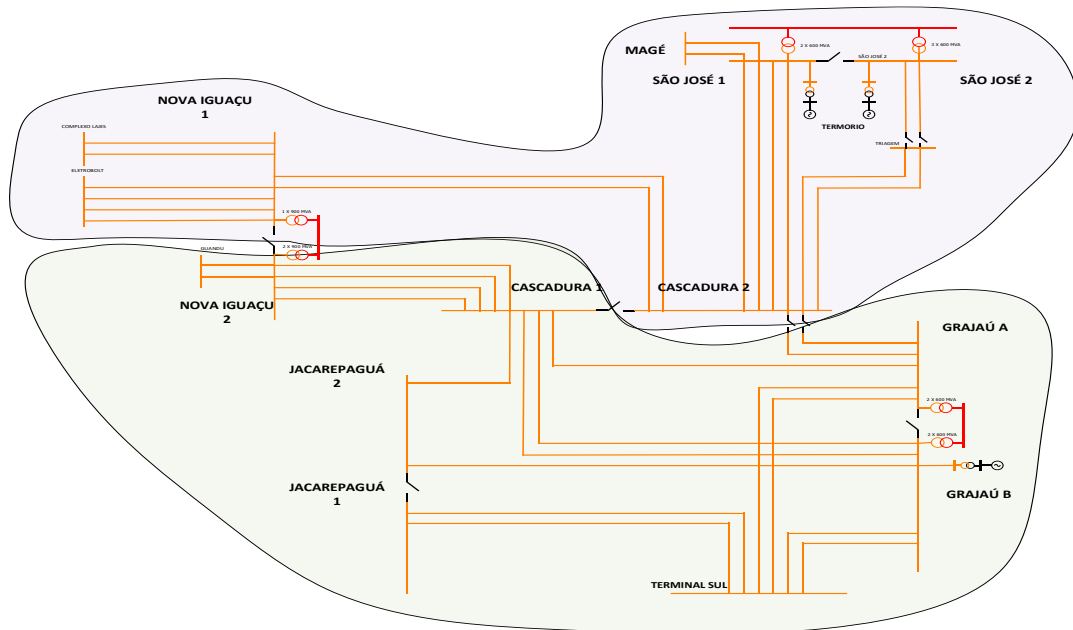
MAGÉ

2 X 600 MVA

SÃO JOSÉ 2

2 X 900 MVA

SÃO JOSÉ 1

SÃO JOSÉ 2

TERMORIO

TRIAGEM

NOVA IGUAÇU 1

COMPLEXO LASS

ELETROBOLT

1 X 900 MVA

GUANDU

2 X 900 MVA

NOVA IGUAÇU 2

CASCADURA 1

CASCADURA 2

GRAJAÚ A

JACAREPAGUÁ 2

2 X 600 MVA

2 X 600 MVA

JACAREPAGUÁ 1

GRAJAÚ B

TERMINAL SUL